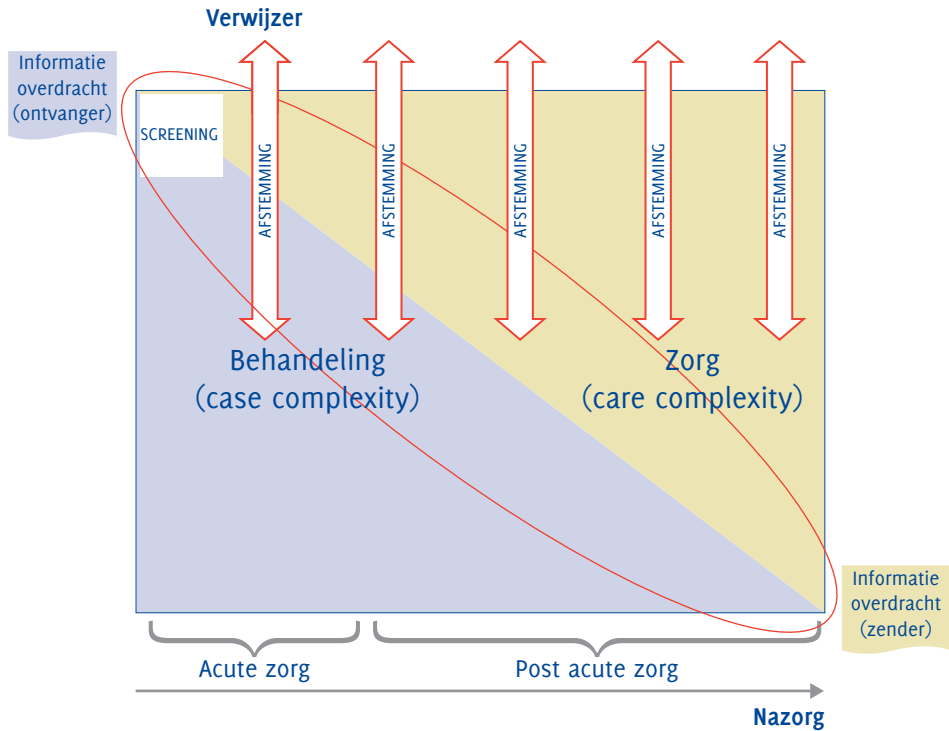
Verwijzer

Informatie overdracht (ontvanger)

SCREENING

AFSTEMMING

AFSTEMMING

AFSTEMMING

AFSTEMMING

AFSTEMMING

Behandeling (case complexity)

Zorg (care complexity)

Informatie overdracht (zender)

Acute zorg

Post acute zorg

Nazorg